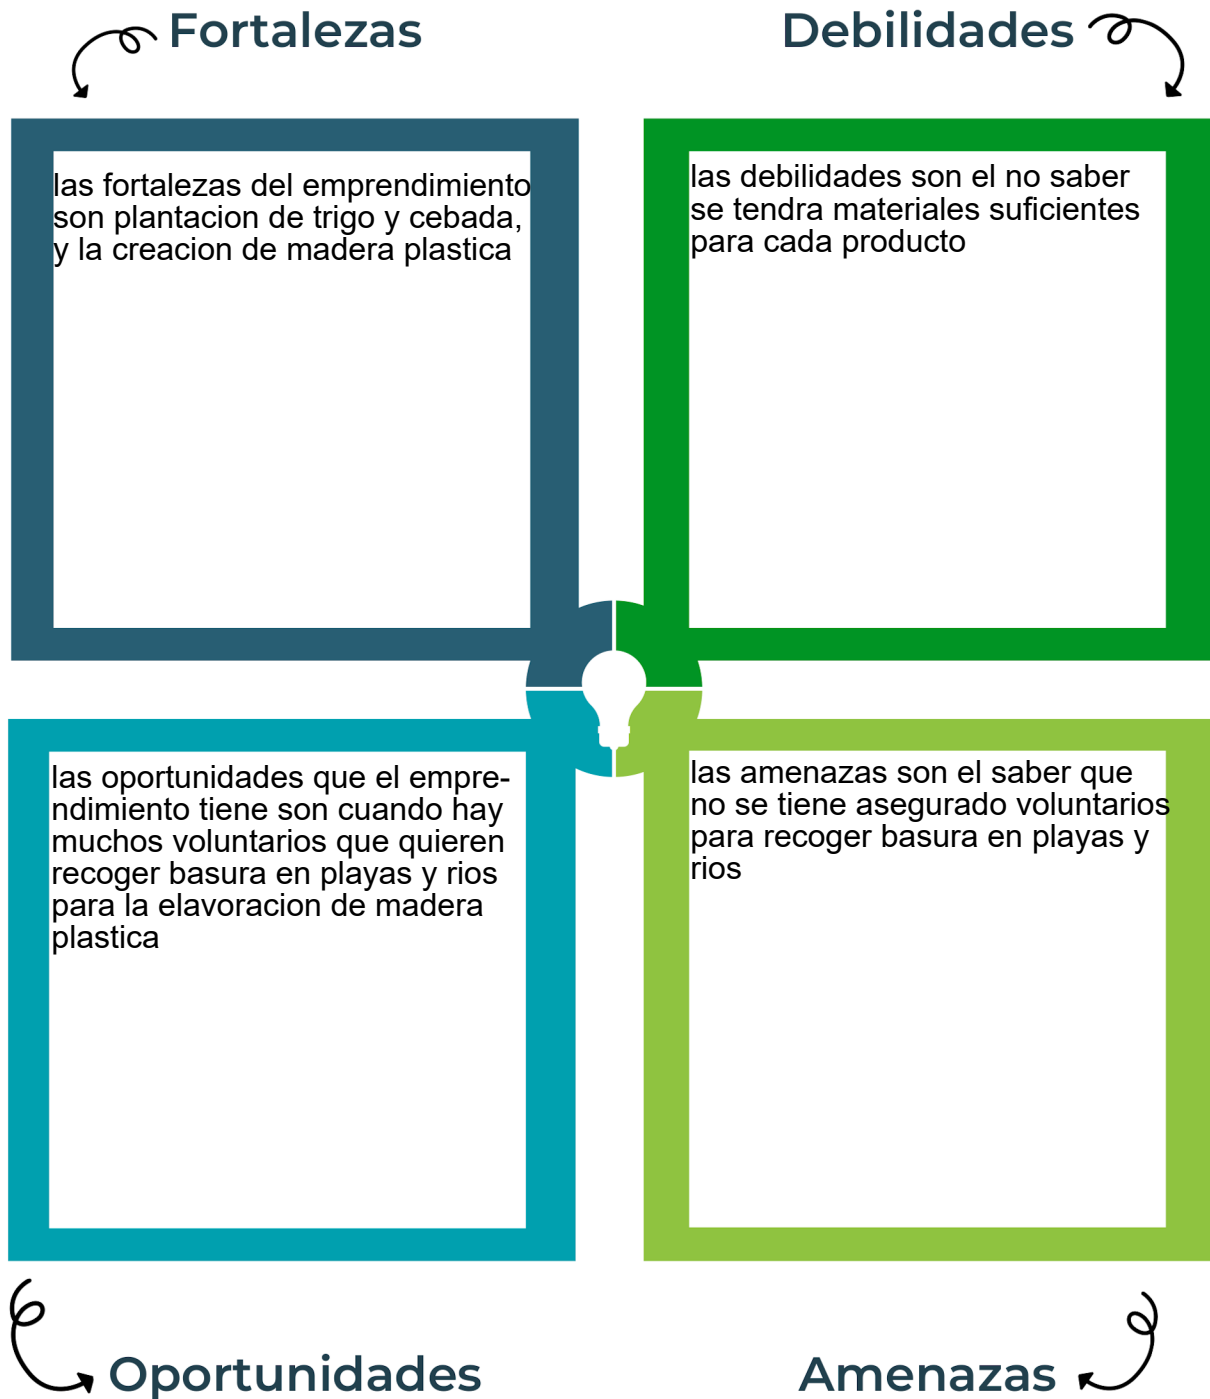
Fortalezas

Debilidades

las fortalezas del emprendimiento son plantacion de trigo y cebada, y la creacion de madera plastica

las debilidades son el no saber se tendra materiales suficientes para cada producto

las oportunidades que el emprendimiento tiene son cuando hay muchos voluntarios que quieren recoger basura en playas y rios para la elavoracion de madera plastica

las amenazas son el saber que no se tiene asegurado voluntarios para recoger basura en playas y rios

Oportunidades

Amenazas